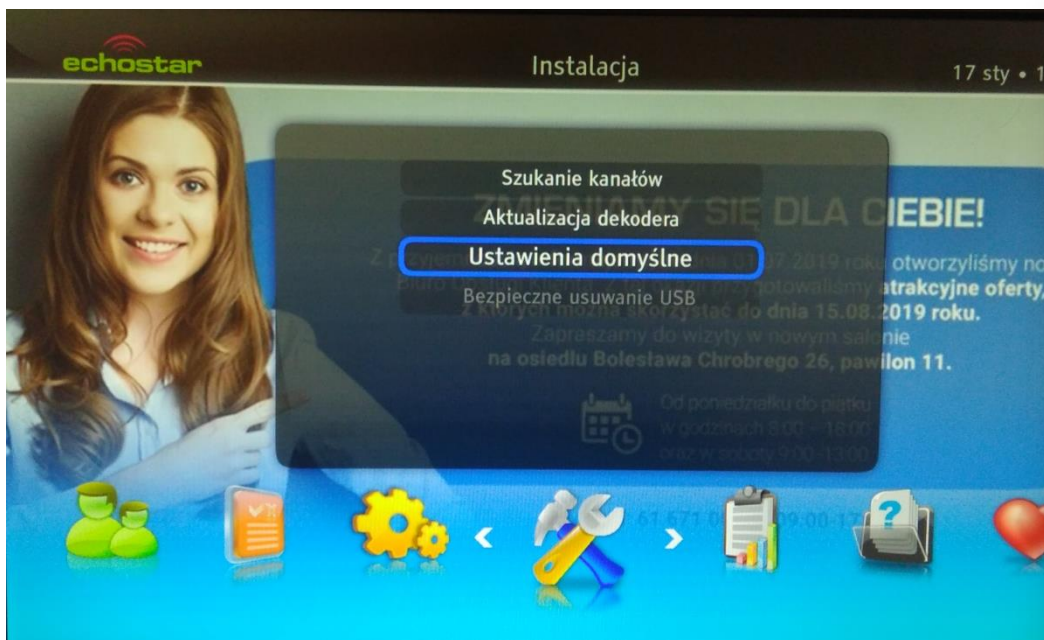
echostar

Instalacja

17 sty • 1

Szukanie kanałów

Aktualizacja dekodera

Ustawienia domyślne

Bezpieczne usuwanie USB

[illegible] SIĘ DLA CIEBIE!

Z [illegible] 01.07.2019 roku otworzyliśmy no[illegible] Biuro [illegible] atrakcyjne oferty, z których można skorzystać do dnia 15.08.2019 roku.

Zapraszamy do wizyty w nowym salonie na osiedlu Bolesława Chrobrego 26, pawilon 11.

Od poniedziałku do piątku w godzinach 8:00 – 18:00 oraz w soboty 9:00-13:00

61 671 0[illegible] 09:00-1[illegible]